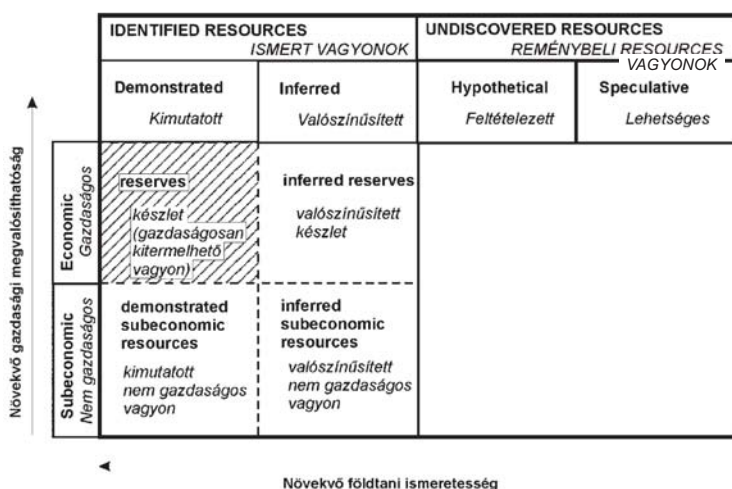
| | IDENTIFIED RESOURCES *ISMERT VAGYONOK* | | UNDISCOVERED RESOURCES *REMÉNYBELI RESOURCES VAGYONOK* | |
|---|---|---|---|---|
| | **Demonstrated** *Kimutatott* | **Inferred** *Valószínűsített* | **Hypothetical** *Feltételezett* | **Speculative** *Lehetséges* |
| **Economic** *Gazdaságos* | **reserves** *készlet (gazdaságosan kitermelhető vagyon)* | **inferred reserves** *valószínűsített készlet* | | |
| **Subeconomic** *Nem gazdaságos* | **demonstrated subeconomic resources** *kimutatott nem gazdaságos vagyon* | **inferred subeconomic resources** *valószínűsített nem gazdaságos vagyon* | | |

Növekvő gazdasági megvalósíthatóság

Növekvő földtani ismeretesség